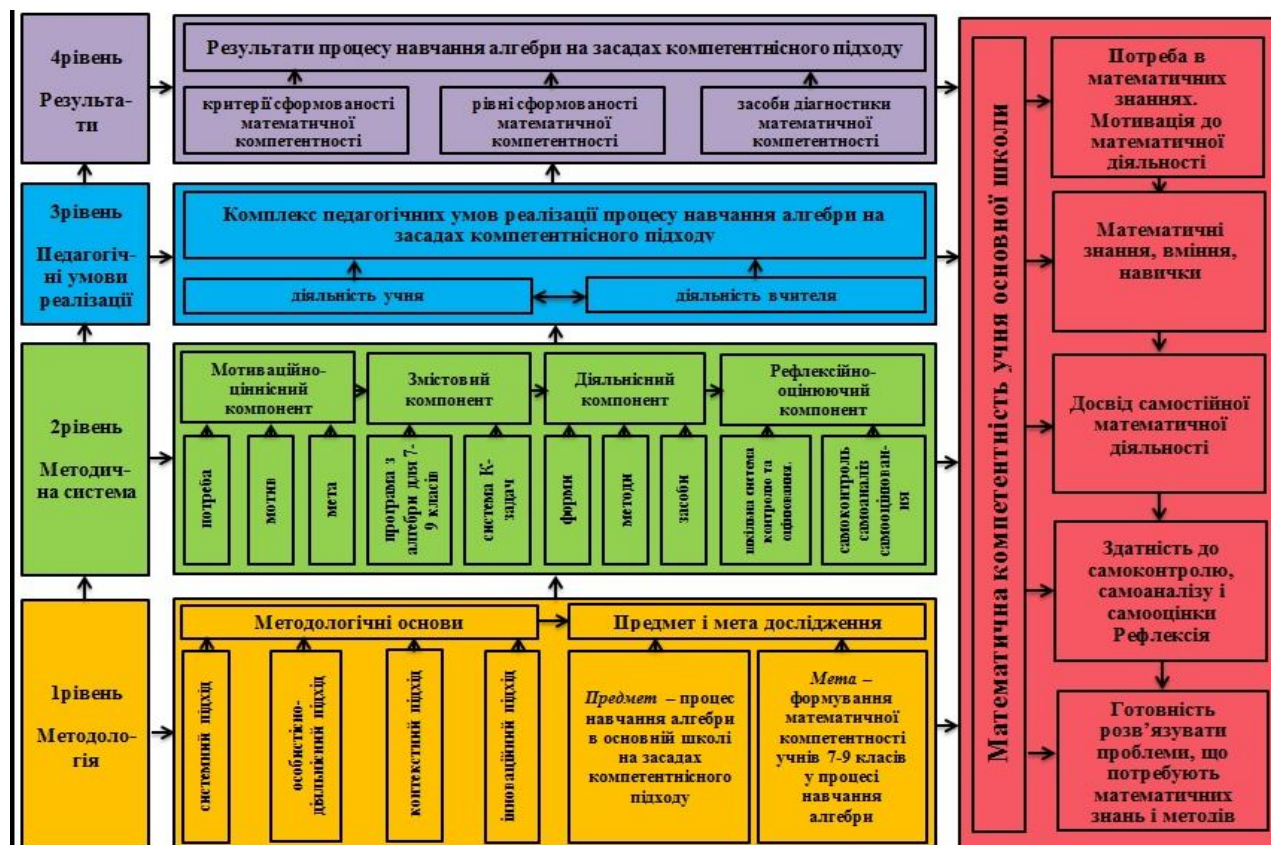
4рівень

Результати

Результати процесу навчання алгебри на засадах компетентнісного підходу

критерії сформованості математичної компетентності

рівні сформованості математичної компетентності

засоби діагностики математичної компетентності

3рівень

Педагогічні умови реалізації

Комплекс педагогічних умов реалізації процесу навчання алгебри на засадах компетентнісного підходу

діяльність учня

діяльність вчителя

2рівень

Методична система

Мотиваційно-ціннісний компонент

потреба

мотив

мета

Змістовий компонент

програма з алгебри для 7-9 класів

система К-задач

Діяльнісний компонент

форми

методи

засоби

Рефлексійно-оціннюючий компонент

шкільна система контролю та оцінювання.

самоконтроль самоаналіз самооцінювання

1рівень

Методологія

Методологічні основи

системний підхід

особистісно-діяльнісний підхід

контекстний підхід

інноваційний підхід

Предмет і мета дослідження

*Предмет* – процес навчання алгебри в основній школі на засадах компетентнісного підходу

*Мета* – формування математичної компетентності учнів 7-9 класів у процесі навчання алгебри

Математична компетентність учня основної школи

Потреба в математичних знаннях. Мотивація до математичної діяльності

Математичні знання, вміння, навички

Досвід самостійної математичної діяльності

Здатність до самоконтролю, самоаналізу і самооцінки Рефлексія

Готовність розв'язувати проблеми, що потребують математичних знань і методів